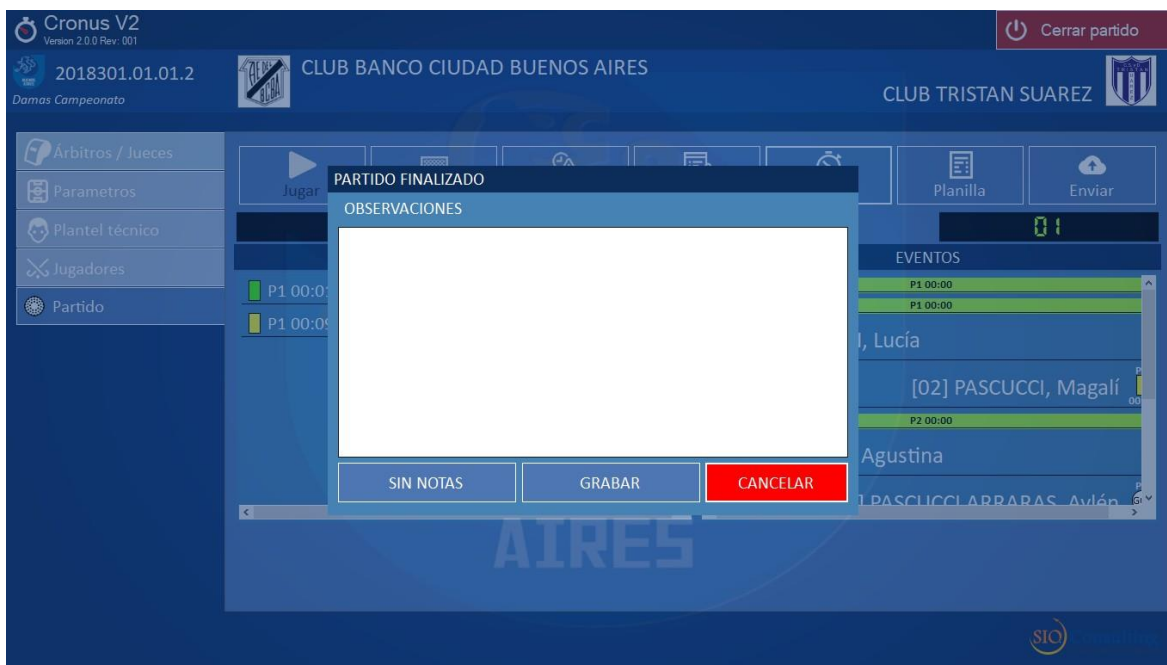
Cronus V2
Version 2.0.0 Rev: 001

Cerrar partido

2018301.01.01.2
Damas Campeonato

CLUB BANCO CIUDAD BUENOS AIRES

CLUB TRISTAN SUAREZ

Árbitros / Jueces
Parametros
Plantel técnico
Jugadores
Partido

Jugar

Planilla

Enviar

01

EVENTOS

P1 00:0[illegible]
P1 00:0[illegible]

P1 00:00
P1 00:00

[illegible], Lucía

[02] PASCUCCI, Magalí

P2 00:00

Agustina

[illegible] PASCUCCI ARRARAS, Aylén

PARTIDO FINALIZADO
OBSERVACIONES

SIN NOTAS
GRABAR
CANCELAR

AIRES

SIO